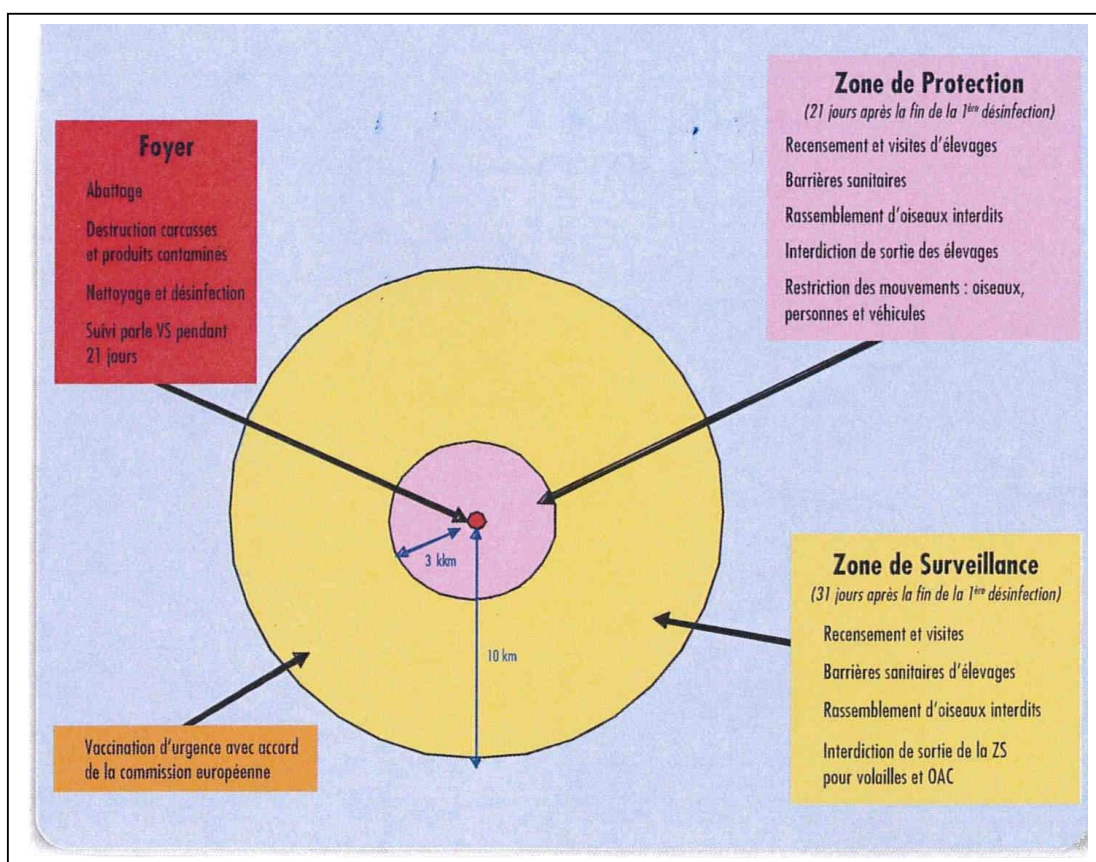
Foyer

Abattage

Destruction carcasses et produits contaminés

Nettoyage et désinfection

Suivi parle VS pendant 21 jours

Zone de Protection

(21 jours après la fin de la 1ère désinfection)

Recensement et visites d'élevages

Barrières sanitaires

Rassemblement d'oiseaux interdits

Interdiction de sortie des élevages

Restriction des mouvements : oiseaux, personnes et véhicules

3 kkm

10 km

Zone de Surveillance

(31 jours après la fin de la 1ère désinfection)

Recensement et visites

Barrières sanitaires d'élevages

Rassemblement d'oiseaux interdits

Interdiction de sortie de la ZS pour volailles et OAC

Vaccination d'urgence avec accord de la commission européenne